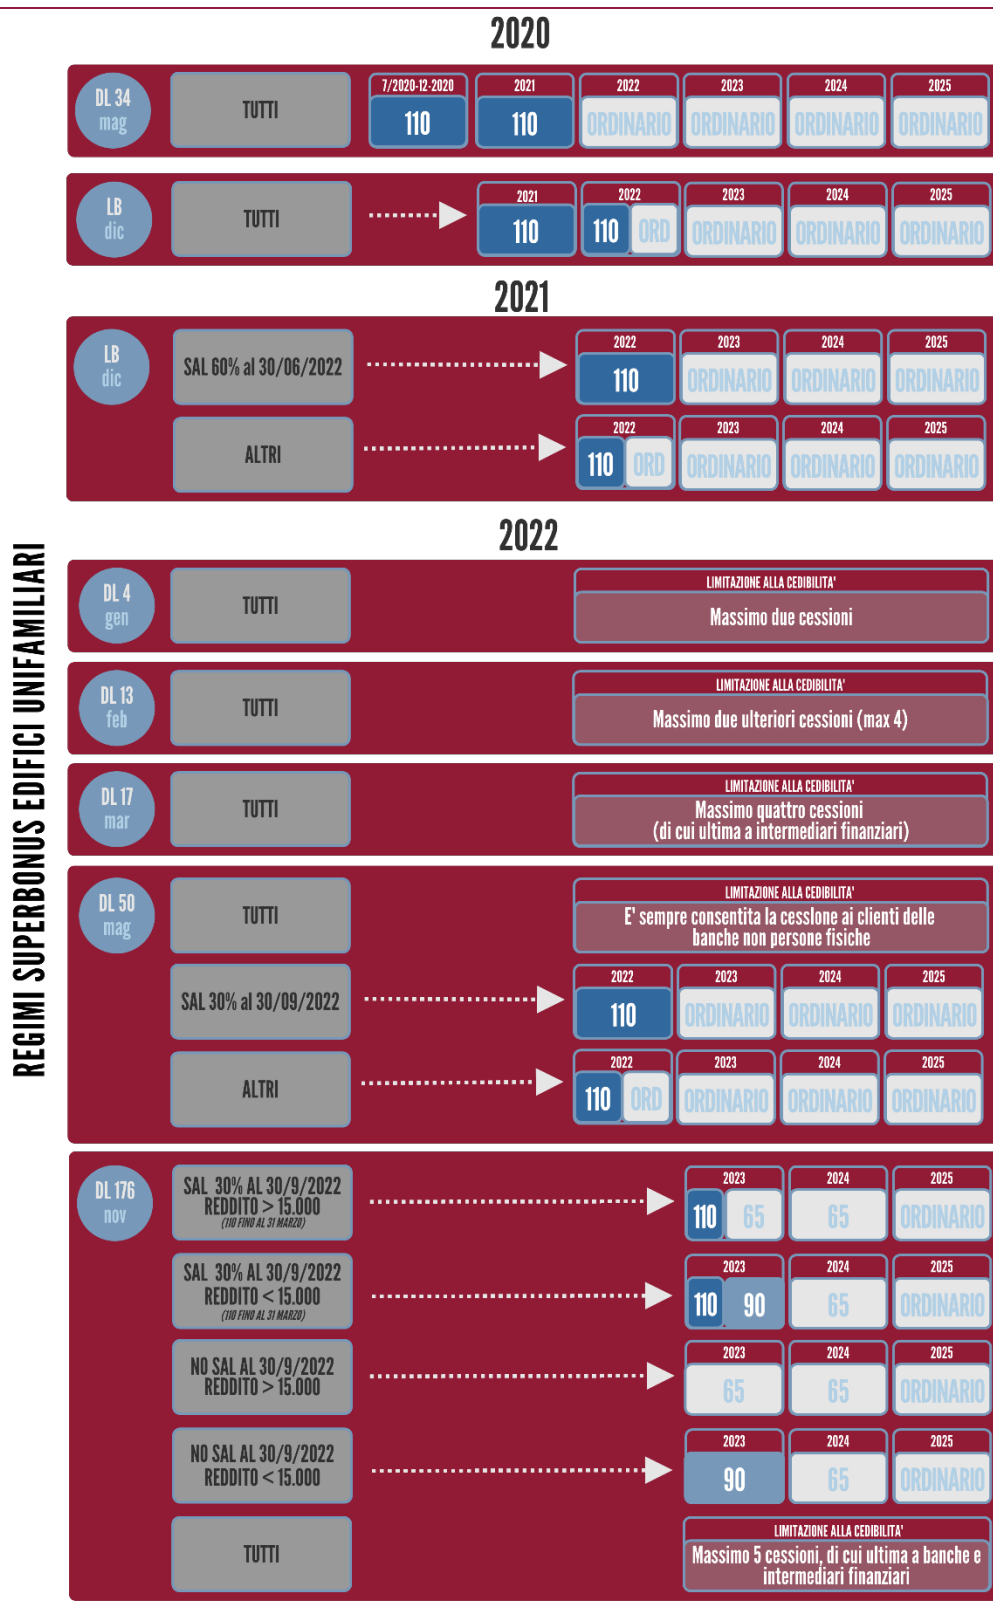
REGIMI SUPERBONUS EDIFICI UNIFAMILIARI

2020

DL 34 mag
TUTTI
7/2020-12-2020 110
2021 110
2022 ORDINARIO
2023 ORDINARIO
2024 ORDINARIO
2025 ORDINARIO

LB dic
TUTTI
2021 110
2022 110 ORD
2023 ORDINARIO
2024 ORDINARIO
2025 ORDINARIO

2021

LB dic
SAL 60% al 30/06/2022
2022 110
2023 ORDINARIO
2024 ORDINARIO
2025 ORDINARIO
ALTRI
2022 110 ORD
2023 ORDINARIO
2024 ORDINARIO
2025 ORDINARIO

2022

DL 4 gen
TUTTI
LIMITAZIONE ALLA CEDIBILITA'
Massimo due cessioni

DL 13 feb
TUTTI
LIMITAZIONE ALLA CEDIBILITA'
Massimo due ulteriori cessioni (max 4)

DL 17 mar
TUTTI
LIMITAZIONE ALLA CEDIBILITA'
Massimo quattro cessioni (di cui ultima a intermediari finanziari)

DL 50 mag
TUTTI
LIMITAZIONE ALLA CEDIBILITA'
E' sempre consentita la cessione ai clienti delle banche non persone fisiche
SAL 30% al 30/09/2022
2022 110
2023 ORDINARIO
2024 ORDINARIO
2025 ORDINARIO
ALTRI
2022 110 ORD
2023 ORDINARIO
2024 ORDINARIO
2025 ORDINARIO

DL 176 nov
SAL 30% AL 30/9/2022 REDDITO > 15.000 (110 FINO AL 31 MARZO)
2023 110 65
2024 65
2025 ORDINARIO
SAL 30% AL 30/9/2022 REDDITO < 15.000 (110 FINO AL 31 MARZO)
2023 110 90
2024 65
2025 ORDINARIO
NO SAL AL 30/9/2022 REDDITO > 15.000
2023 65
2024 65
2025 ORDINARIO
NO SAL AL 30/9/2022 REDDITO < 15.000
2023 90
2024 65
2025 ORDINARIO
TUTTI
LIMITAZIONE ALLA CEDIBILITA'
Massimo 5 cessioni, di cui ultima a banche e intermediari finanziari